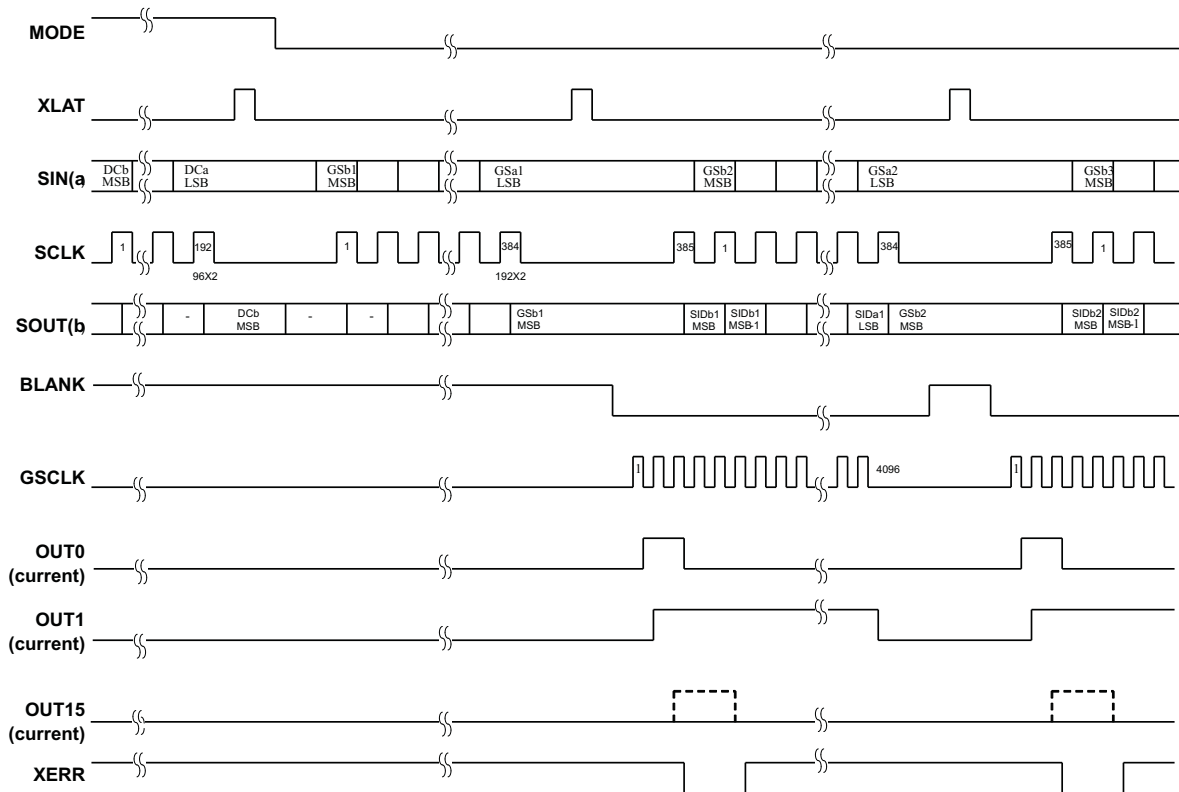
MODE

XLAT

SIN(a

DCb MSB

DCa LSB

GSb1 MSB

GSa1 LSB

GSb2 MSB

GSa2 LSB

GSb3 MSB

SCLK

1

192

96X2

1

384

192X2

385

1

384

385

1

SOUT(b

-

DCb MSB

-

-

GSb1 MSB

SIDb1 MSB

SIDb1 MSB-1

SIDa1 LSB

GSb2 MSB

SIDb2 MSB

SIDb2 MSB-1

BLANK

GSCLK

1

4096

1

OUT0 (current)

OUT1 (current)

OUT15 (current)

XERR